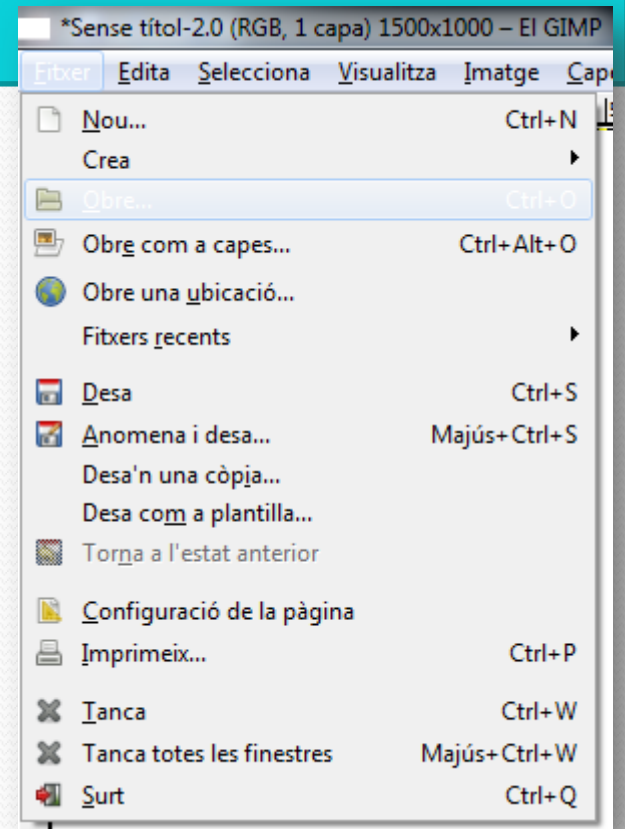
*Sense títol-2.0 (RGB, 1 capa) 1500x1000 – El GIMP

Fitxer Edita Selecciona Visualitza Imatge Cap

Nou... Ctrl+N
Crea
Obre... Ctrl+O
Obre com a capes... Ctrl+Alt+O
Obre una ubicació...
Fitxers recents
Desa Ctrl+S
Anomena i desa... Majús+Ctrl+S
Desa'n una còpia...
Desa com a plantilla...
Torna a l'estat anterior
Configuració de la pàgina
Imprimeix... Ctrl+P
Tanca Ctrl+W
Tanca totes les finestres Majús+Ctrl+W
Surt Ctrl+Q